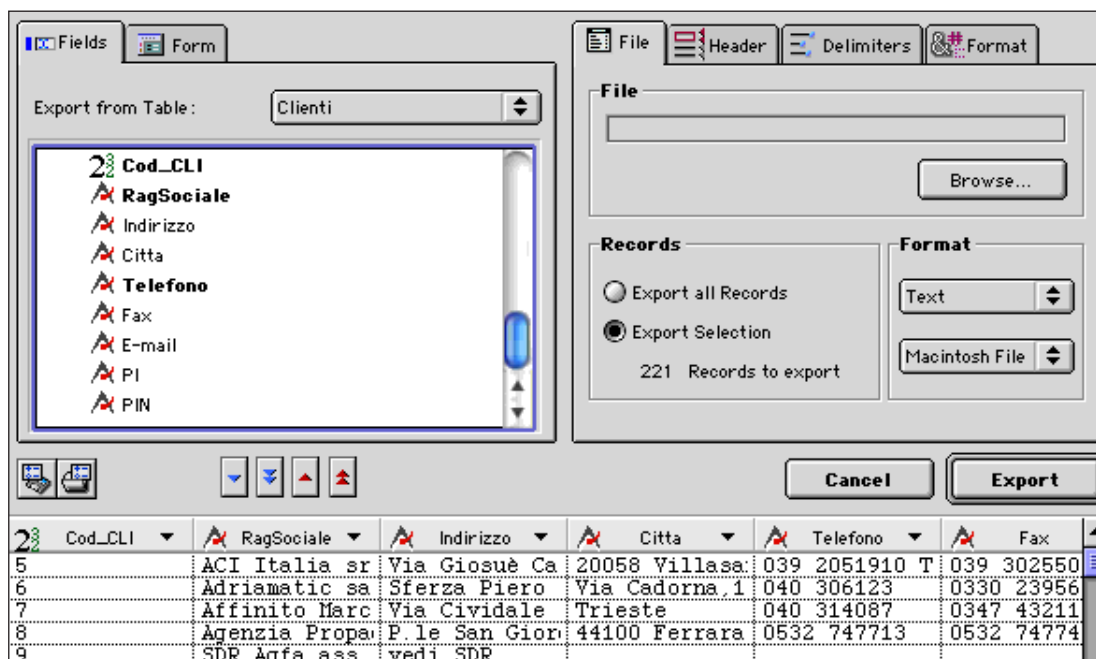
Fields | Form

Export from Table : Clienti

Cod_CLI
RagSociale
Indirizzo
Citta
Telefono
Fax
E-mail
PI
PIN

File | Header | Delimiters | Format

File

Browse...

Records
Export all Records
Export Selection
221 Records to export

Format
Text
Macintosh File

Cancel
Export

| Cod_CLI | RagSociale | Indirizzo | Citta | Telefono | Fax |
|---|---|---|---|---|---|
| 5 | ACI Italia sr | Via Giosuè Ca | 20058 Villasa | 039 2051910 T | 039 302550 |
| 6 | Adriamatic sa | Sferza Piero | Via Cadorna,1 | 040 306123 | 0330 23956 |
| 7 | Affinito Marc | Via Cividale | Trieste | 040 314087 | 0347 43211 |
| 8 | Agenzia Propa | P.le San Gior | 44100 Ferrara | 0532 747713 | 0532 74774 |
| 9 | SDR Agfa ass | vedi SDR | | | |